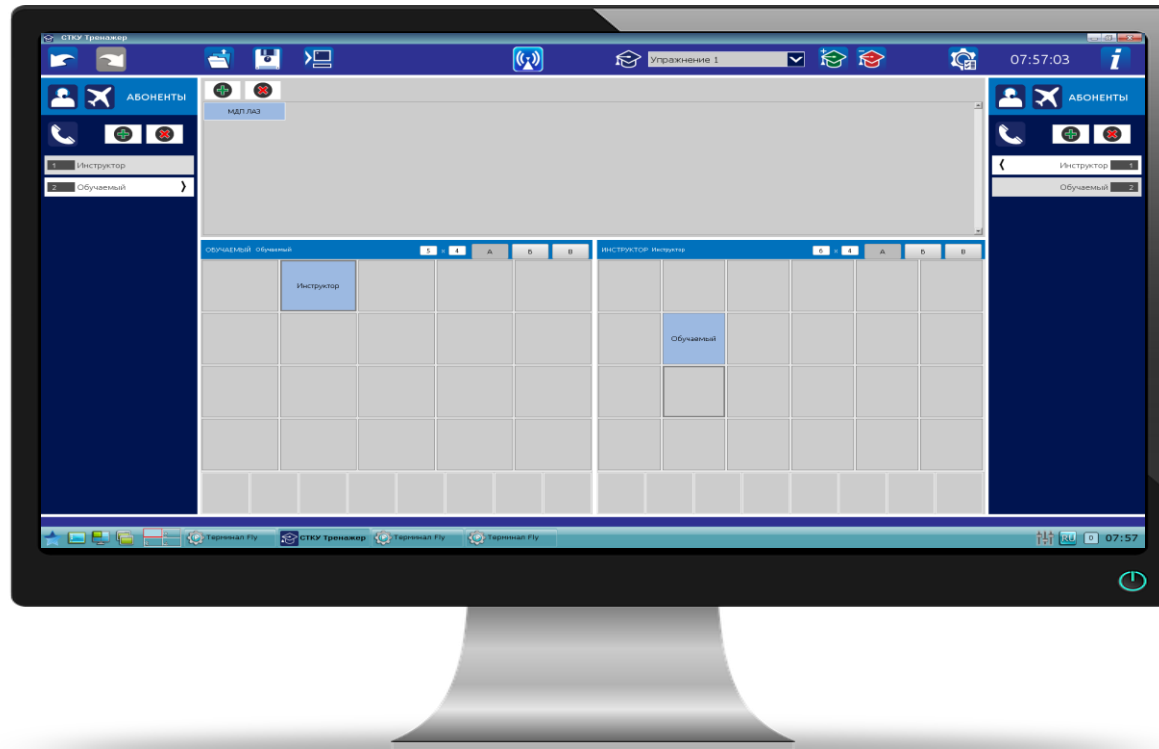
СТКУ Тренажер

Упражнение 1

07:57:03

АБОНЕНТЫ

1 Инструктор
2 Обучаемый

МДП ЛАЗ

ОБУЧАЕМЫЙ Обучаемый 5 x 4 А Б В

Инструктор

ИНСТРУКТОР Инструктор 6 x 4 А Б В

Обучаемый

АБОНЕНТЫ

Инструктор 1
Обучаемый 2

Терминал Fly СТКУ Тренажер Терминал Fly Терминал Fly

0 07:57